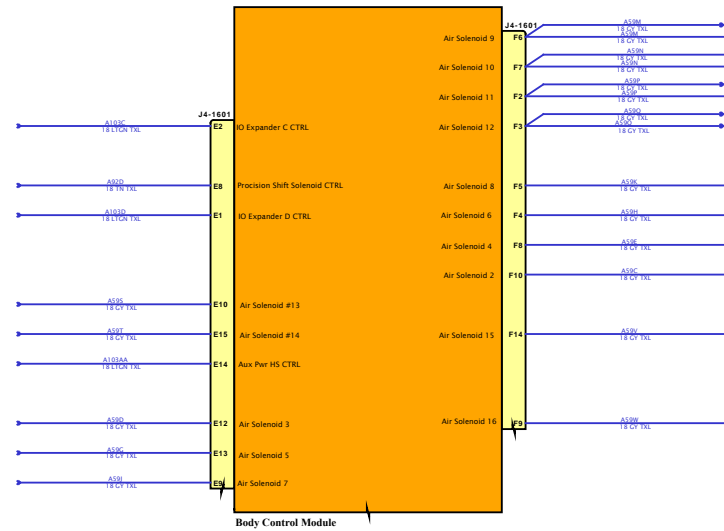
J4-1601

A103C
18 LTGN TXL
E2 IO Expander C CTRL

A92D
18 TN TXL
E8 Procision Shift Solenoid CTRL

A103D
18 LTGN TXL
E1 IO Expander D CTRL

A59S
18 GY TXL
E10 Air Solenoid #13

A59T
18 GY TXL
E15 Air Solenoid #14

A103AA
18 LTGN TXL
E14 Aux Pwr HS CTRL

A59D
18 GY TXL
E12 Air Solenoid 3

A59G
18 GY TXL
E13 Air Solenoid 5

A59J
18 GY TXL
E9 Air Solenoid 7

J4-1601

Air Solenoid 9 F6
A59M
18 GY TXL
A59M
18 GY TXL

Air Solenoid 10 F7
A59N
18 GY TXL
A59N
18 GY TXL

Air Solenoid 11 F2
A59P
18 GY TXL
A59P
18 GY TXL

Air Solenoid 12 F3
A59Q
18 GY TXL
A59Q
18 GY TXL

Air Solenoid 8 F5
A59K
18 GY TXL

Air Solenoid 6 F4
A59H
18 GY TXL

Air Solenoid 4 F8
A59E
18 GY TXL

Air Solenoid 2 F10
A59C
18 GY TXL

Air Solenoid 15 F14
A59V
18 GY TXL

Air Solenoid 16 F9
A59W
18 GY TXL

Body Control Module